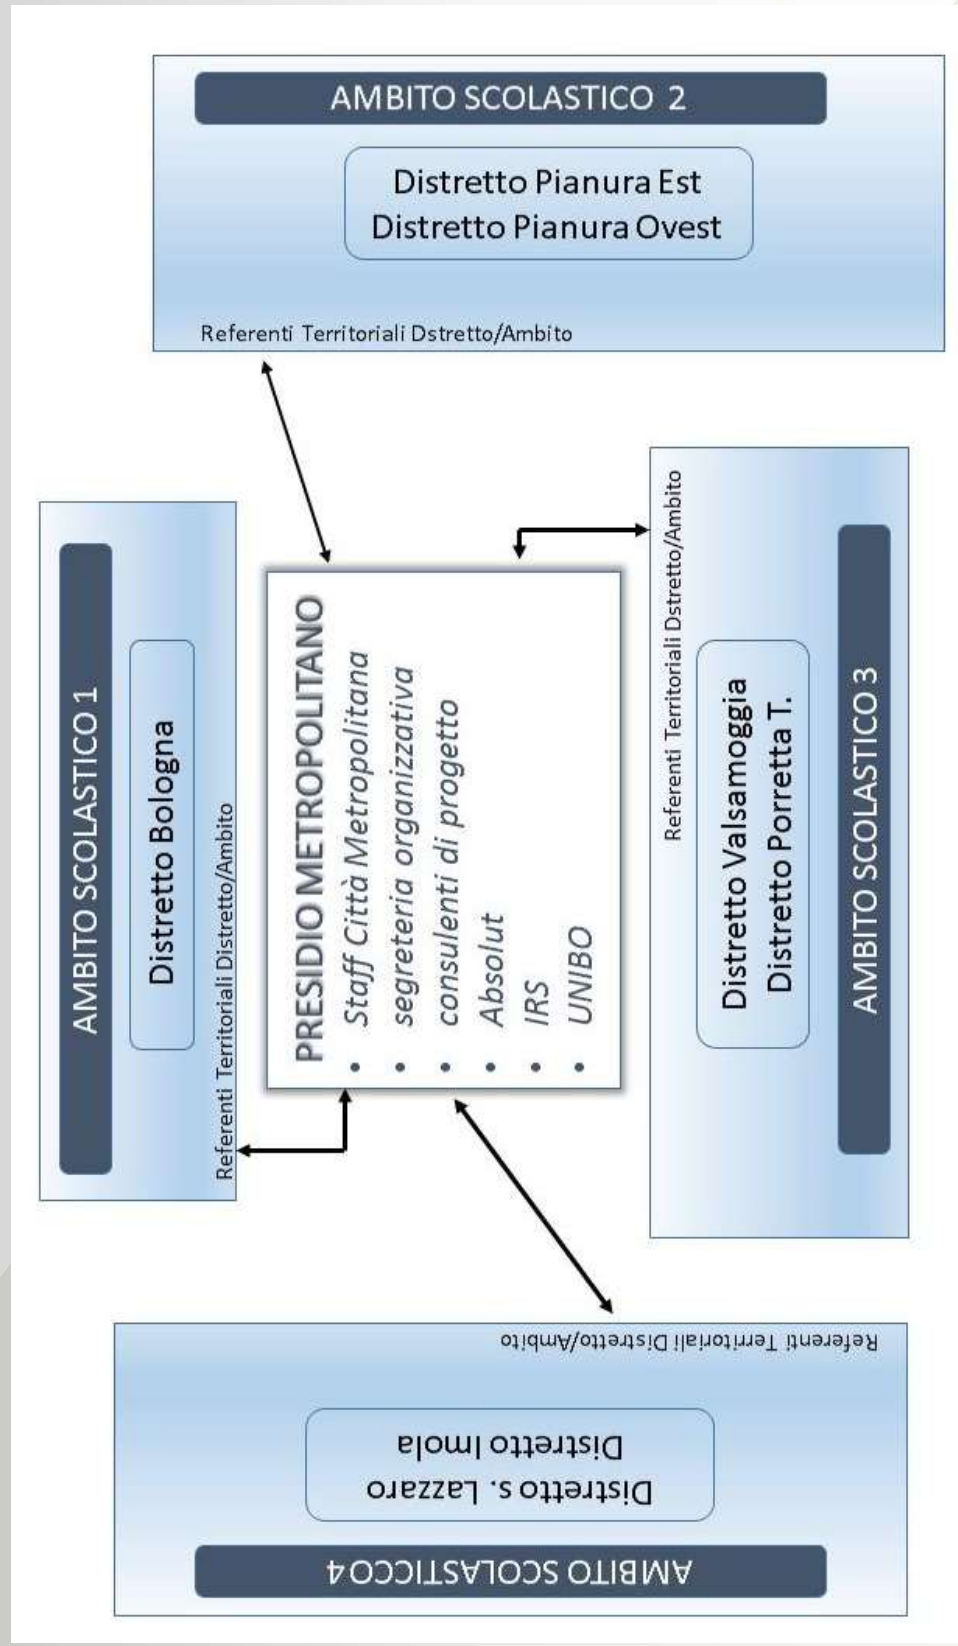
AMBITO SCOLASTICO 2

Distretto Pianura Est
Distretto Pianura Ovest

Referenti Territoriali Dstretto/Ambito

AMBITO SCOLASTICO 1

Distretto Bologna

Referenti Territoriali Distretto/Ambito

PRESIDIO METROPOLITANO
- Staff Città Metropolitana
- segreteria organizzativa
- consulenti di progetto
- Absolut
- IRS
- UNIBO

Referenti Territoriali Dstretto/Ambito

Distretto Valsamoggia
Distretto Porretta T.

AMBITO SCOLASTICO 3

Referenti Territoriali Distretto/Ambito

Distretto Imola
Distretto S. Lazzaro

AMBITO SCOLASTICCO 4